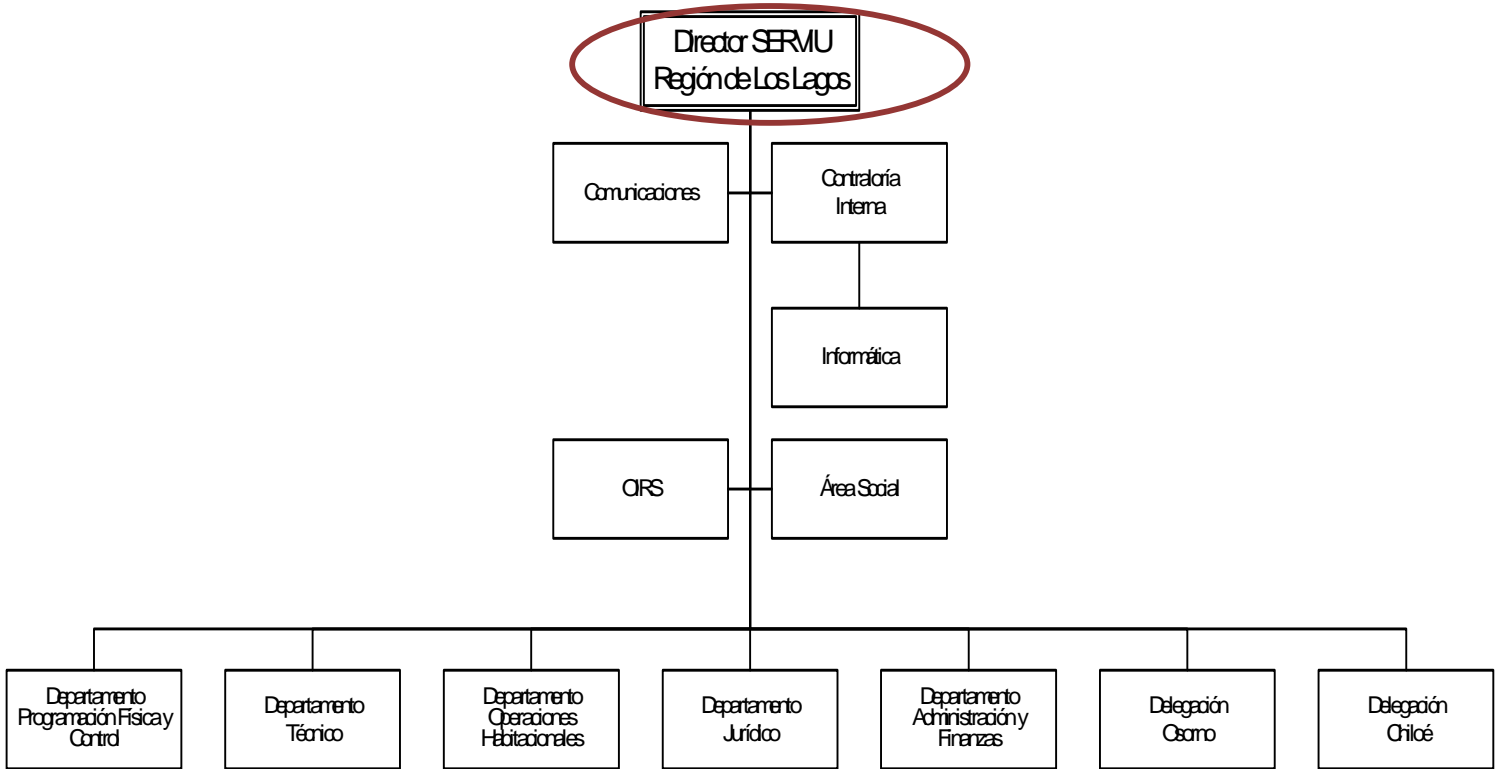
Director SERVIU Región de Los Lagos

Comunicaciones

Contraloría Interna

Informática

OIRS

Área Social

Departamento Programación Física y Control

Departamento Técnico

Departamento Operaciones Habitacionales

Departamento Jurídico

Departamento Administración y Finanzas

Delegación Osorno

Delegación Chiloé